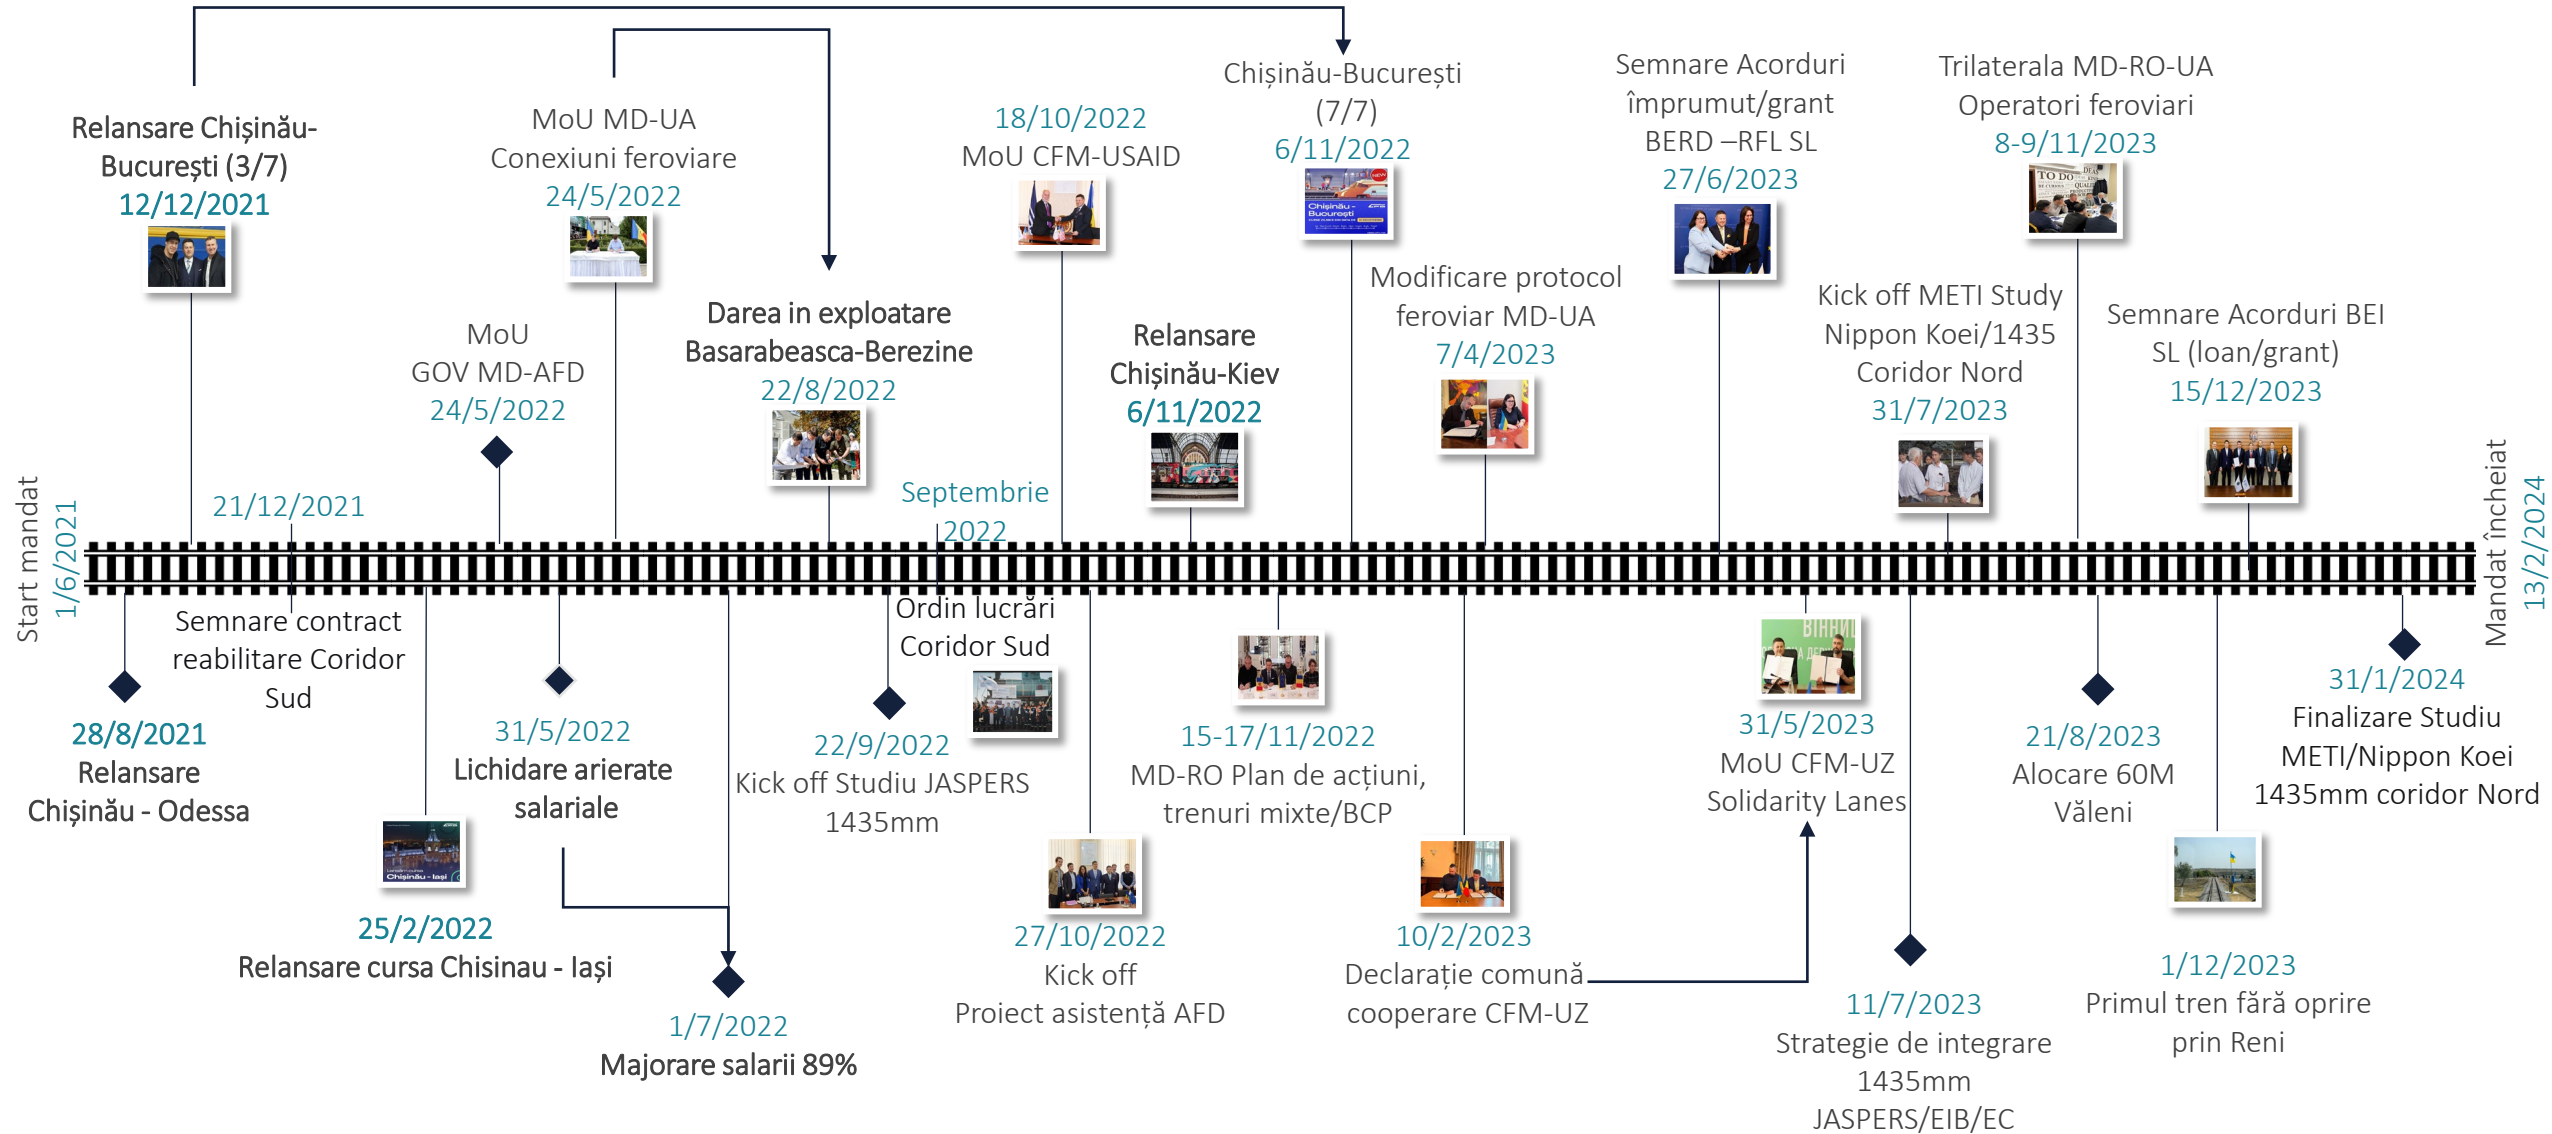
Start mandat
1/6/2021

Relansare Chișinău-București (3/7)
12/12/2021

21/12/2021

MoU MD-UA
Conexiuni feroviare
24/5/2022

MoU
GOV MD-AFD
24/5/2022

Darea in exploatare Basarabeasca-Berezine
22/8/2022

Septembrie 2022

18/10/2022
MoU CFM-USAID

Relansare Chișinău-Kiev
6/11/2022

Chișinău-București (7/7)
6/11/2022

Chișinău - București

Modificare protocol feroviar MD-UA
7/4/2023

Semnare Acorduri împrumut/grant BERD –RFL SL
27/6/2023

Kick off METI Study Nippon Koei/1435 Coridor Nord
31/7/2023

Trilaterala MD-RO-UA Operatori feroviari
8-9/11/2023

TO DO

Semnare Acorduri BEI SL (loan/grant)
15/12/2023

Mandat încheiat
13/2/2024

Semnare contract reabilitare Coridor Sud

28/8/2021
Relansare Chișinău - Odessa

Chișinău - Iași

25/2/2022
Relansare cursa Chisinau - Iași

31/5/2022
Lichidare arierate salariale

1/7/2022
Majorare salarii 89%

Ordin lucrări Coridor Sud

22/9/2022
Kick off Studiu JASPERS 1435mm

27/10/2022
Kick off
Proiect asistență AFD

15-17/11/2022
MD-RO Plan de acțiuni, trenuri mixte/BCP

10/2/2023
Declarație comună cooperare CFM-UZ

31/5/2023
MoU CFM-UZ
Solidarity Lanes

11/7/2023
Strategie de integrare 1435mm JASPERS/EIB/EC

21/8/2023
Alocare 60M Văleni

1/12/2023
Primul tren fără oprire prin Reni

31/1/2024
Finalizare Studiu METI/Nippon Koei 1435mm coridor Nord